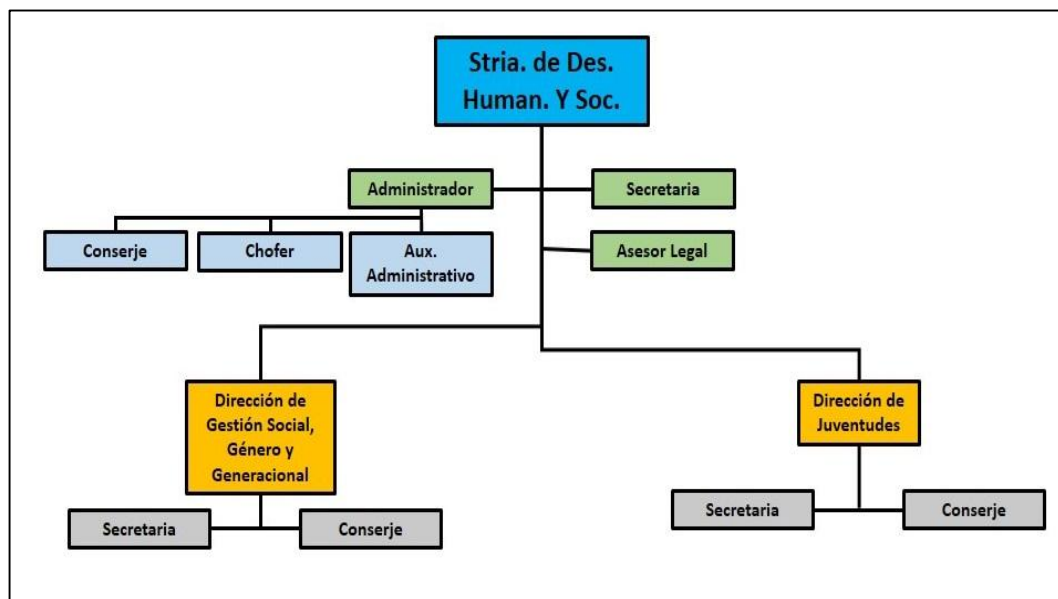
Stria. de Des. Human. Y Soc.

Administrador

Secretaria

Conserje

Chofer

Aux. Administrativo

Asesor Legal

Dirección de Gestión Social, Género y Generacional

Secretaria

Conserje

Dirección de Juventudes

Secretaria

Conserje